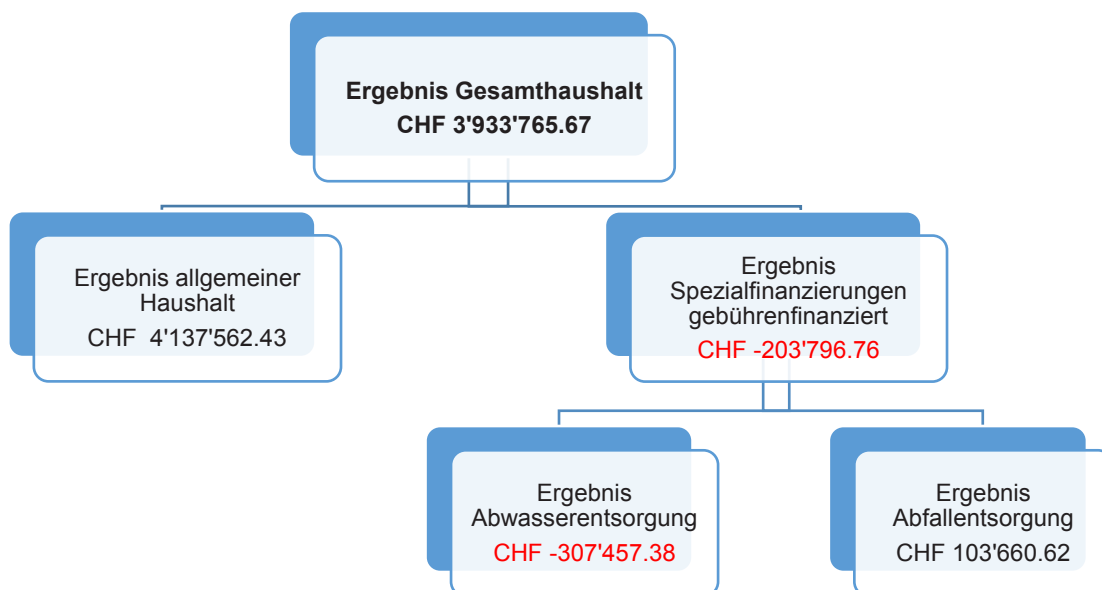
Ergebnis Gesamthaushalt
CHF 3'933'765.67

Ergebnis allgemeiner Haushalt
CHF 4'137'562.43

Ergebnis Spezialfinanzierungen gebührenfinanziert
CHF -203'796.76

Ergebnis Abwasserentsorgung
CHF -307'457.38

Ergebnis Abfallentsorgung
CHF 103'660.62